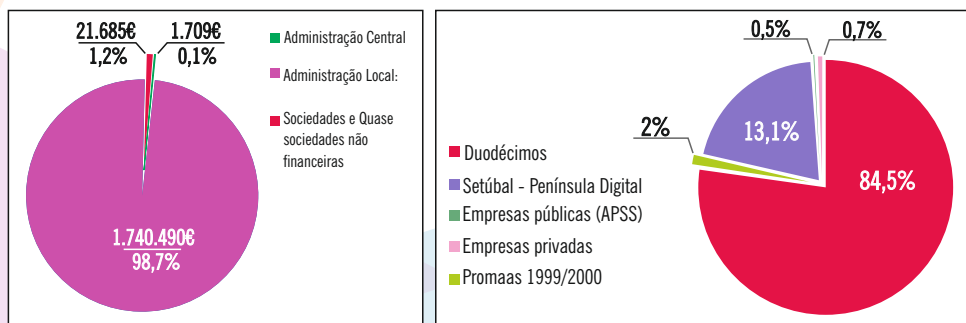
21.685€
1,2%

1.709€
0,1%

Administração Central

Administração Local:

Sociedades e Quase sociedades não financeiras

1.740.490€
98,7%

0,5%

0,7%

2%

13,1%

84,5%

Duodécimos

Setúbal - Península Digital

Empresas públicas (APSS)

Empresas privadas

Promaas 1999/2000